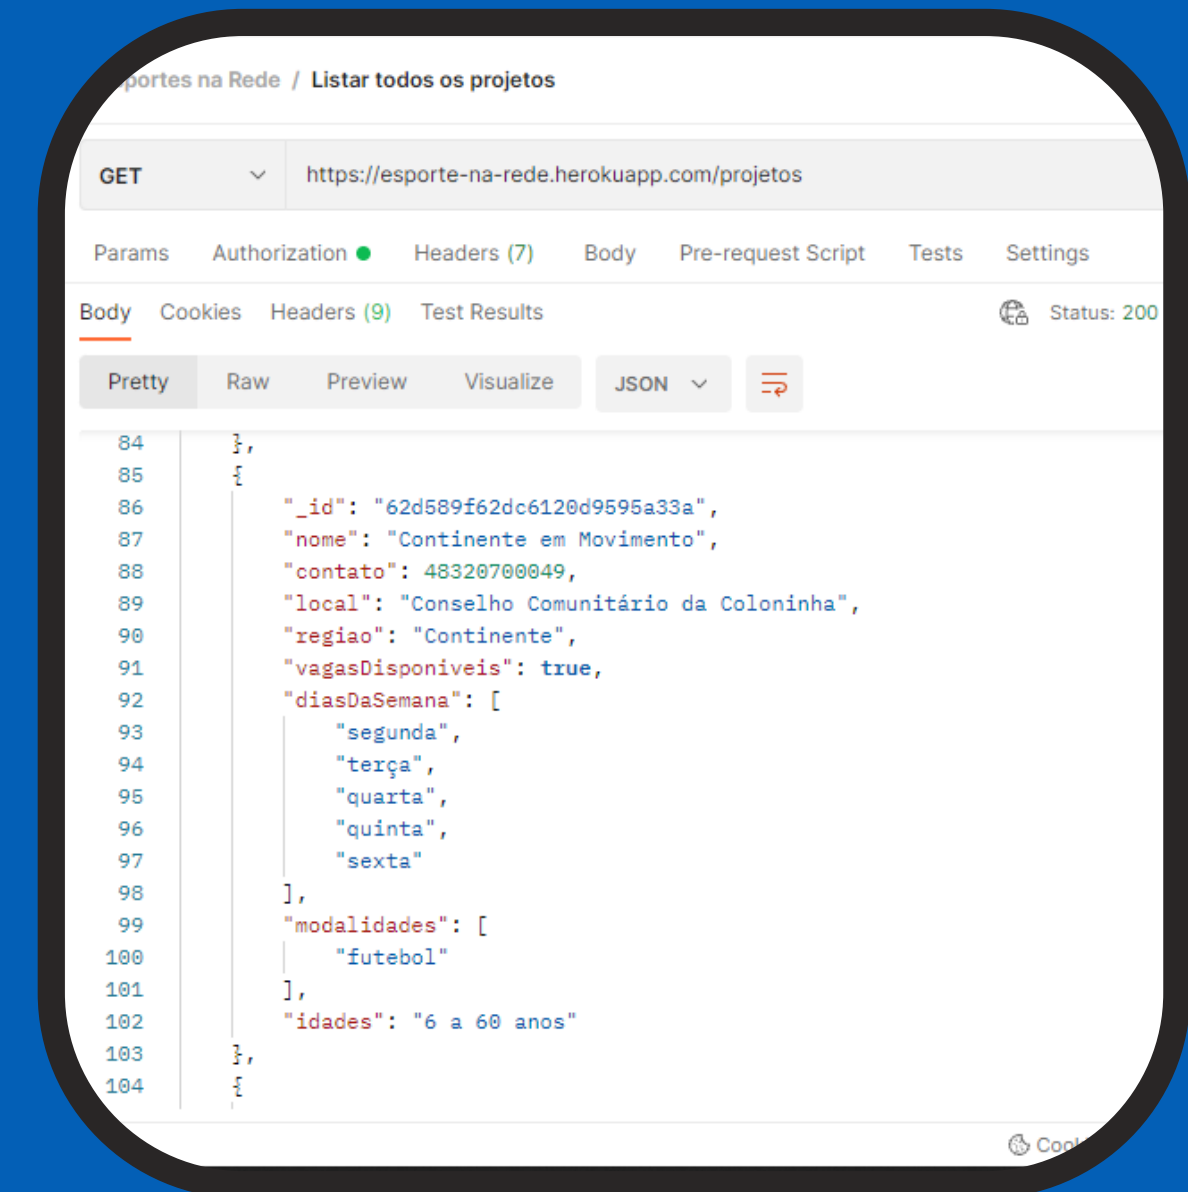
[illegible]portes na Rede / Listar todos os projetos

GET

https://esporte-na-rede.herokuapp.com/projetos

Params Authorization Headers (7) Body Pre-request Script Tests Settings

Body Cookies Headers (9) Test Results Status: 200

Pretty Raw Preview Visualize JSON

84 },
85 {
86 "_id": "62d589f62dc6120d9595a33a",
87 "nome": "Continente em Movimento",
88 "contato": 48320700049,
89 "local": "Conselho Comunitário da Coloninha",
90 "regiao": "Continente",
91 "vagasDisponiveis": true,
92 "diasDaSemana": [
93 "segunda",
94 "terça",
95 "quarta",
96 "quinta",
97 "sexta"
98 ],
99 "modalidades": [
100 "futebol"
101 ],
102 "idades": "6 a 60 anos"
103 },
104 {

Coo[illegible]